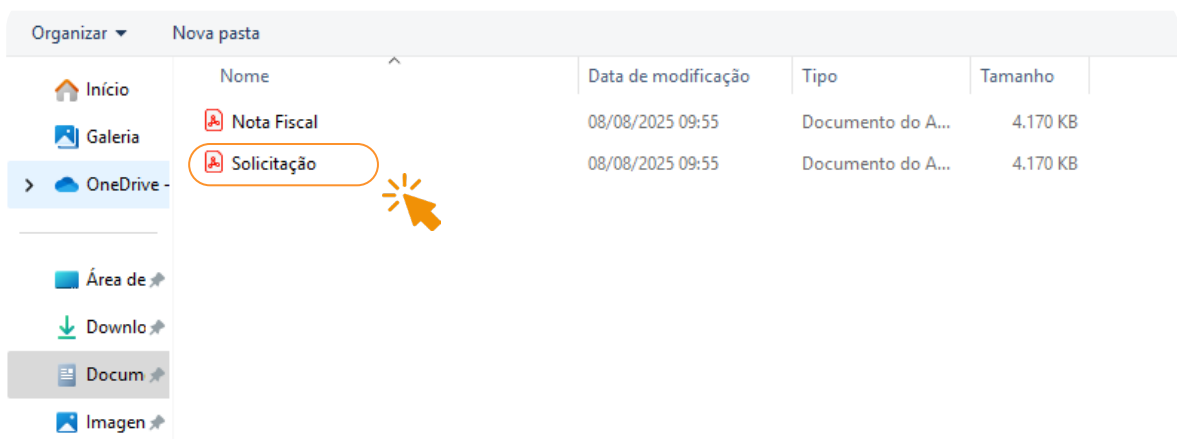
Organizar ▾ Nova pasta

Início
Galeria
OneDrive -

Área de
Downlo
Docum
Imagen

| Nome | Data de modificação | Tipo | Tamanho |
|---|---|---|---|
| Nota Fiscal | 08/08/2025 09:55 | Documento do A... | 4.170 KB |
| Solicitação | 08/08/2025 09:55 | Documento do A... | 4.170 KB |